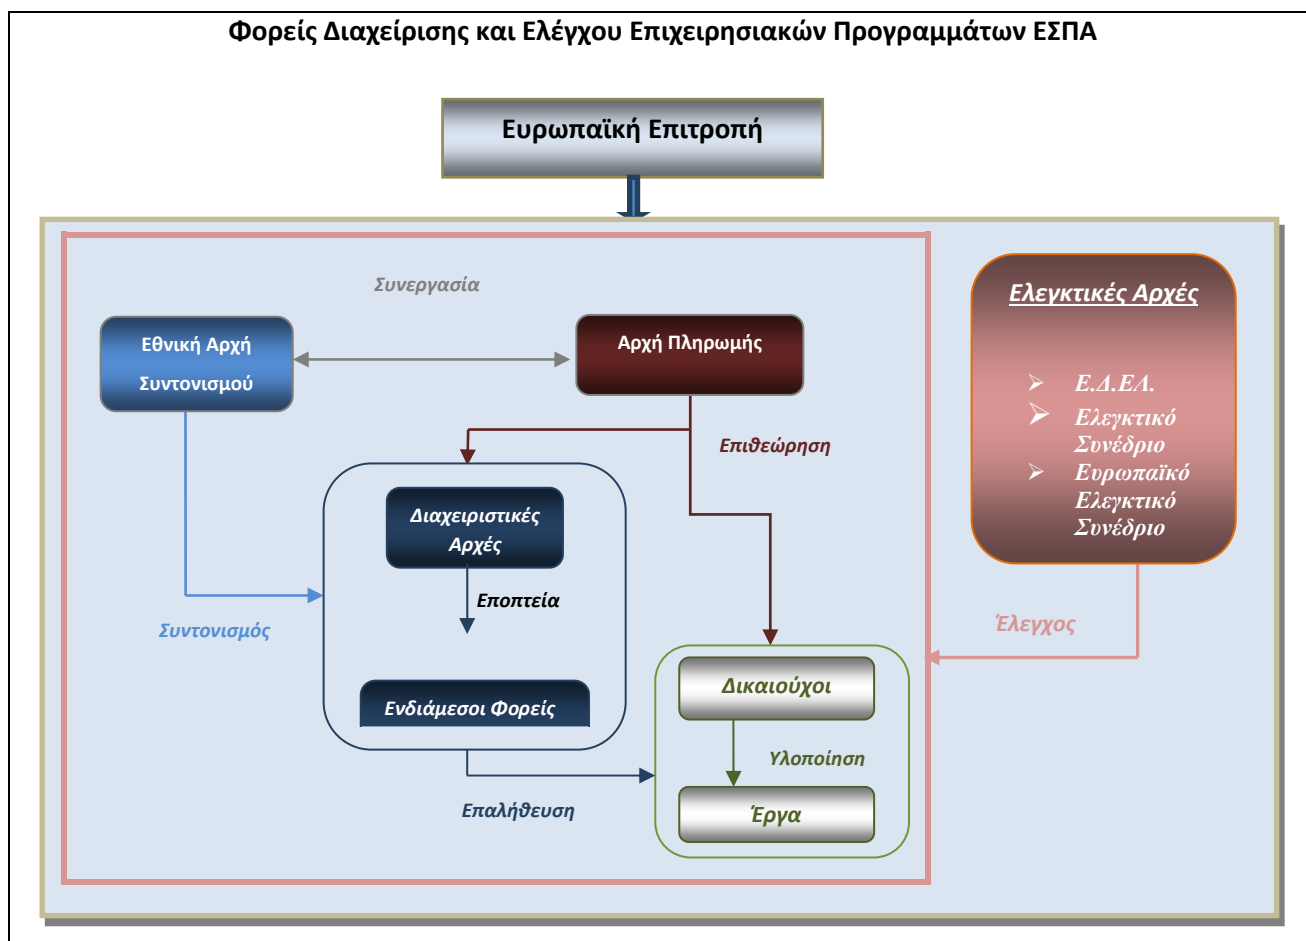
Φορείς Διαχείρισης και Ελέγχου Επιχειρησιακών Προγραμμάτων ΕΣΠΑ

Ευρωπαϊκή Επιτροπή

Συνεργασία

Εθνική Αρχή Συντονισμού

Αρχή Πληρωμής

Επιθεώρηση

Διαχειριστικές Αρχές

Εποπτεία

Ενδιάμεσοι Φορείς

Συντονισμός

Επαλήθευση

Δικαιούχοι

Υλοποίηση

Έργα

Ελεγκτικές Αρχές

- Ε.Δ.ΕΛ.
- Ελεγκτικό Συνέδριο
- Ευρωπαϊκό Ελεγκτικό Συνέδριο

Έλεγχος